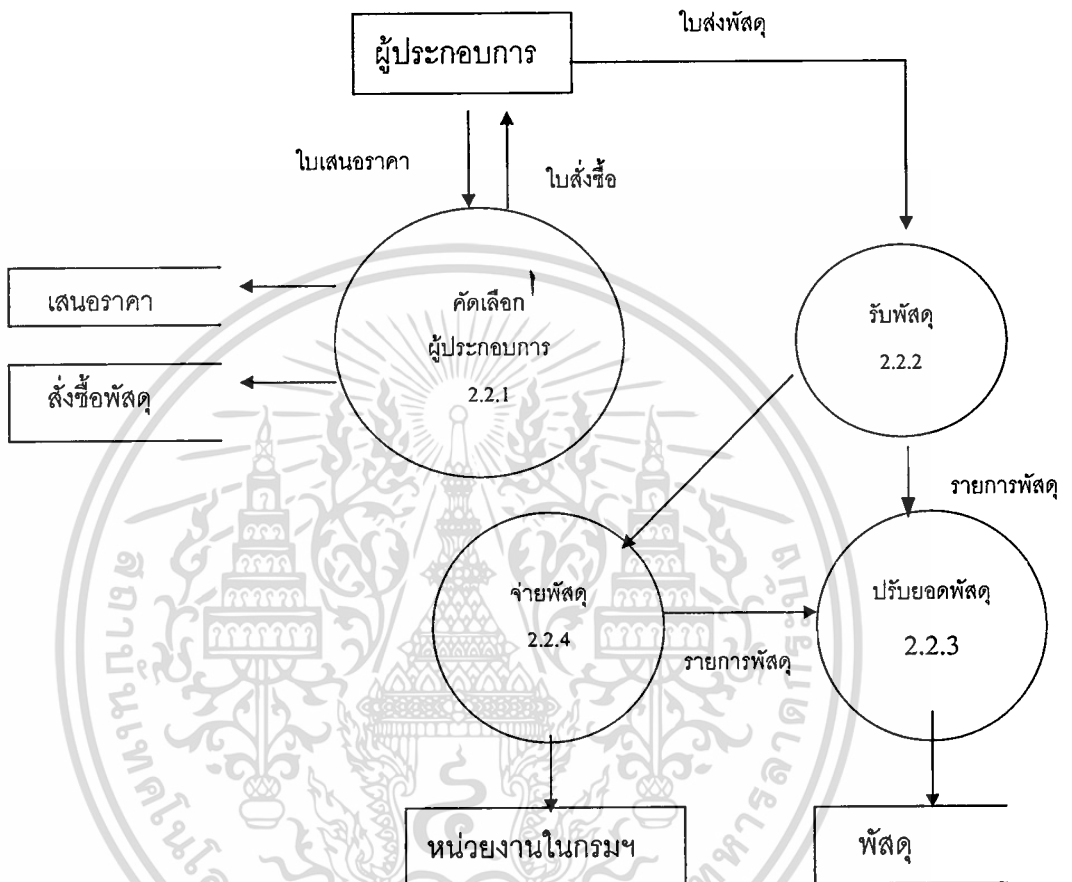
ผู้ประกอบการ

ใบส่งพัสดุ

ใบเสนอราคา

ใบสั่งซื้อ

เสนอราคา

สั่งซื้อพัสดุ

คัดเลือก ผู้ประกอบการ 2.2.1

รับพัสดุ 2.2.2

รายการพัสดุ

จ่ายพัสดุ 2.2.4

รายการพัสดุ

ปรับยอดพัสดุ 2.2.3

หน่วยงานในกรมฯ

พัสดุ